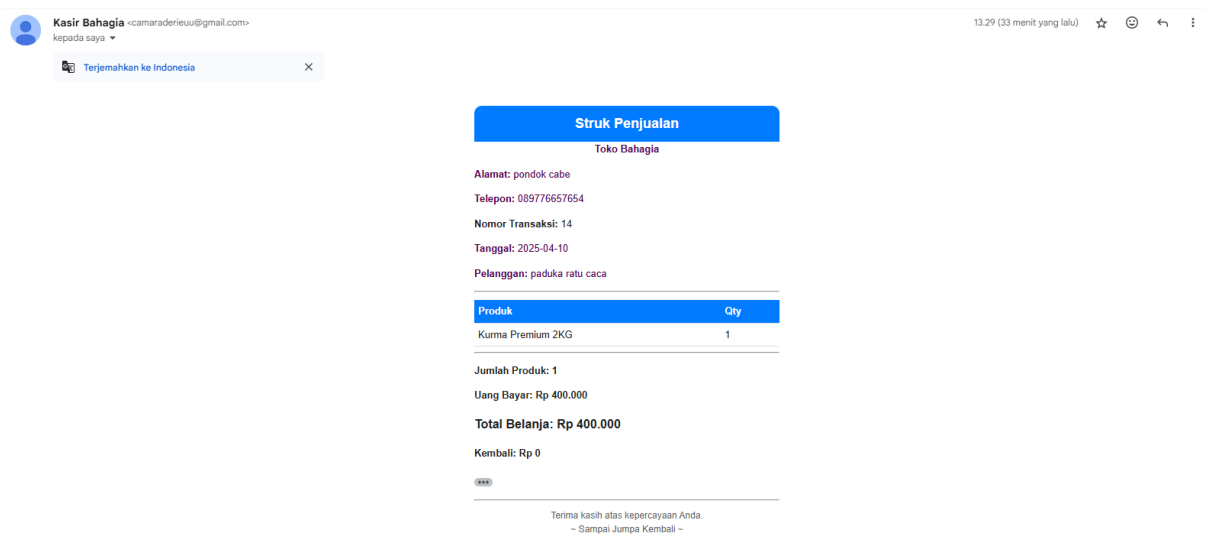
Kasir Bahagia <camaraderieuu@gmail.com>
kepada saya

13.29 (33 menit yang lalu)

Terjemahkan ke Indonesia ×

Struk Penjualan

Toko Bahagia

Alamat: pondok cabe

Telepon: 089776657654

Nomor Transaksi: 14

Tanggal: 2025-04-10

Pelanggan: paduka ratu caca

| Produk | Qty |
|---|---|
| Kurma Premium 2KG | 1 |

Jumlah Produk: 1

Uang Bayar: Rp 400.000

Total Belanja: Rp 400.000

Kembali: Rp 0

Terima kasih atas kepercayaan Anda.
~ Sampai Jumpa Kembali ~